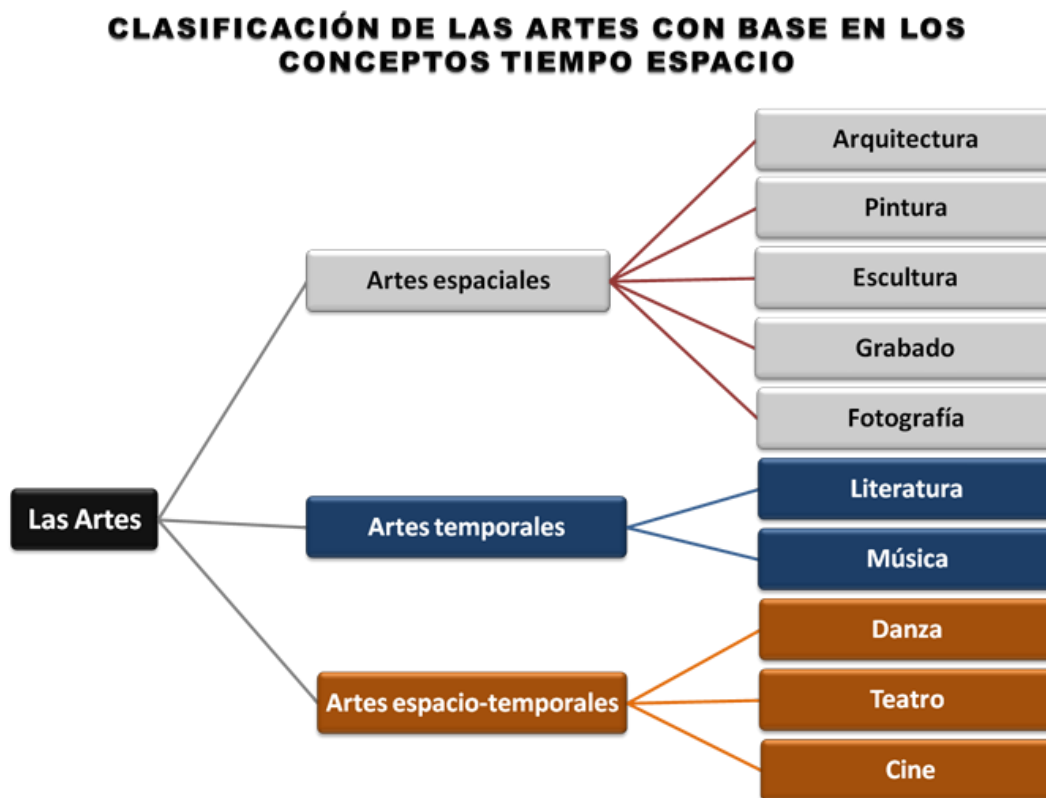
CLASIFICACIÓN DE LAS ARTES CON BASE EN LOS CONCEPTOS TIEMPO ESPACIO

Las Artes

Artes espaciales

Arquitectura

Pintura

Escultura

Grabado

Fotografía

Artes temporales

Literatura

Música

Artes espacio-temporales

Danza

Teatro

Cine